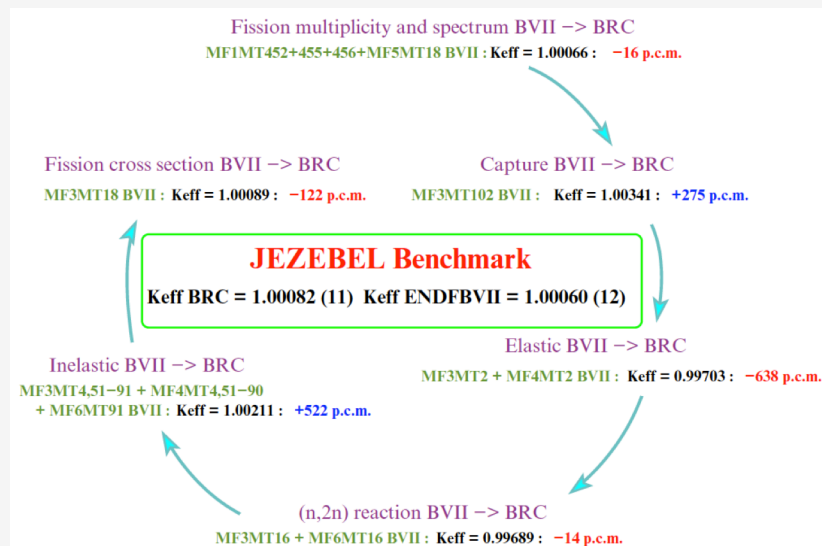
Fission multiplicity and spectrum BVII −> BRC
MF1MT452+455+456+MF5MT18 BVII : Keff = 1.00066 : −16 p.c.m.

Fission cross section BVII −> BRC
MF3MT18 BVII : Keff = 1.00089 : −122 p.c.m.

Capture BVII −> BRC
MF3MT102 BVII : Keff = 1.00341 : +275 p.c.m.

JEZEBEL Benchmark
Keff BRC = 1.00082 (11) Keff ENDFBVII = 1.00060 (12)

Inelastic BVII −> BRC
MF3MT4,51−91 + MF4MT4,51−90 + MF6MT91 BVII : Keff = 1.00211 : +522 p.c.m.

Elastic BVII −> BRC
MF3MT2 + MF4MT2 BVII : Keff = 0.99703 : −638 p.c.m.

(n,2n) reaction BVII −> BRC
MF3MT16 + MF6MT16 BVII : Keff = 0.99689 : −14 p.c.m.